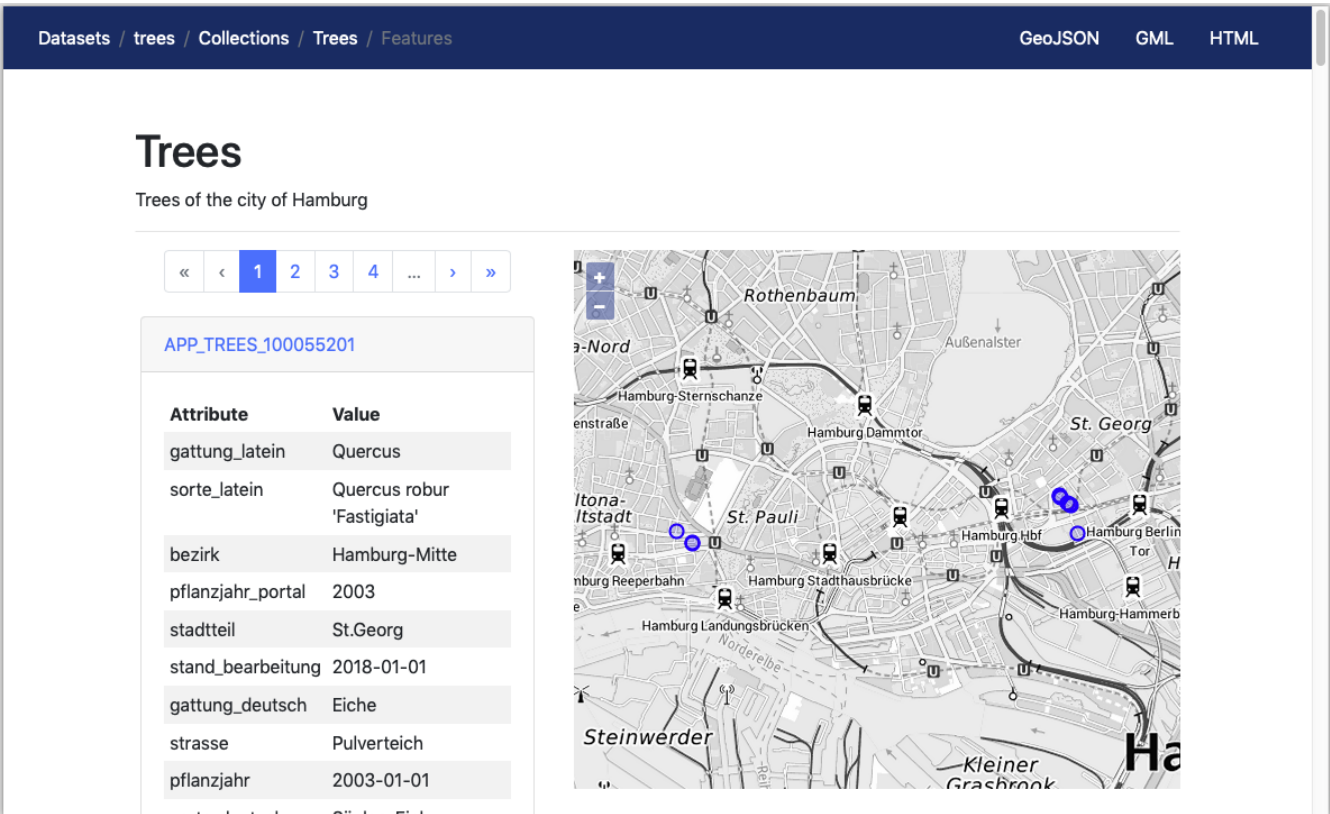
Datasets / trees / Collections / Trees / Features

GeoJSON GML HTML

Trees

Trees of the city of Hamburg

« ‹ 1 2 3 4 ... › »

APP_TREES_100055201

| Attribute | Value |
|---|---|
| gattung_latein | Quercus |
| sorte_latein | Quercus robur 'Fastigiata' |
| bezirk | Hamburg-Mitte |
| pflanzjahr_portal | 2003 |
| stadtteil | St.Georg |
| stand_bearbeitung | 2018-01-01 |
| gattung_deutsch | Eiche |
| strasse | Pulverteich |
| pflanzjahr | 2003-01-01 |

+
−
Rothenbaum
Außenalster
a-Nord
Hamburg-Sternschanze
enstraße
Hamburg Dammtor
St. Georg
ltona-
ltstadt
St. Pauli
Hamburg Hbf
Hamburg Berliner Tor
mburg Reeperbahn
Hamburg Stadthausbrücke
Hamburg Landungsbrücken
Hamburg-Hammerb
Norderelbe
Steinwerder
Kleiner Grasbrook
Ha